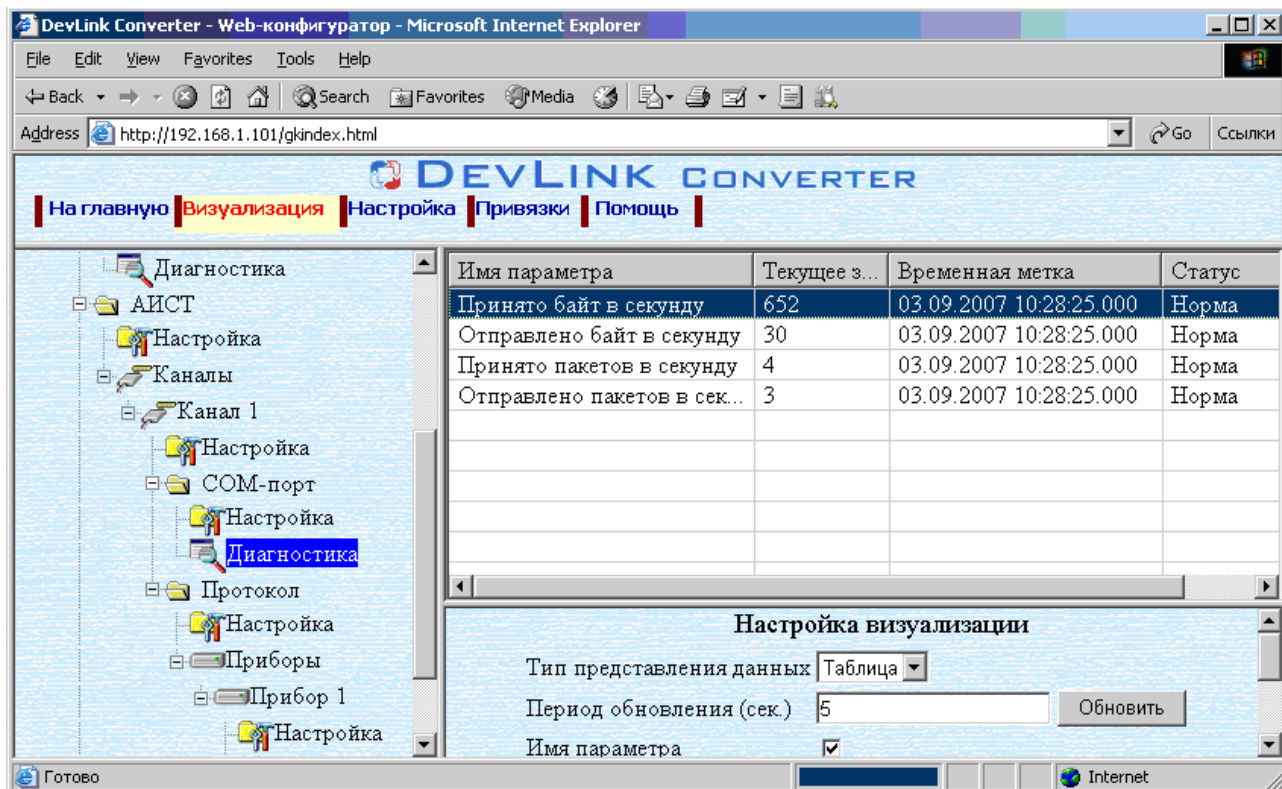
DevLink Converter - Web-конфигуратор - Microsoft Internet Explorer

File Edit View Favorites Tools Help

Back Search Favorites Media

Address http://192.168.1.101/gkindex.html Go Ссылки

DevLink Converter

На главную Визуализация Настройка Привязки Помощь

Диагностика
АИСТ
Настройка
Каналы
Канал 1
Настройка
COM-порт
Настройка
Диагностика
Протокол
Настройка
Приборы
Прибор 1
Настройка

| Имя параметра | Текущее з... | Временная метка | Статус |
|---|---|---|---|
| Принято байт в секунду | 652 | 03.09.2007 10:28:25.000 | Норма |
| Отправлено байт в секунду | 30 | 03.09.2007 10:28:25.000 | Норма |
| Принято пакетов в секунду | 4 | 03.09.2007 10:28:25.000 | Норма |
| Отправлено пакетов в сек... | 3 | 03.09.2007 10:28:25.000 | Норма |

Настройка визуализации

Тип представления данных Таблица

Период обновления (сек.) 5 Обновить

Имя параметра

Готово Internet